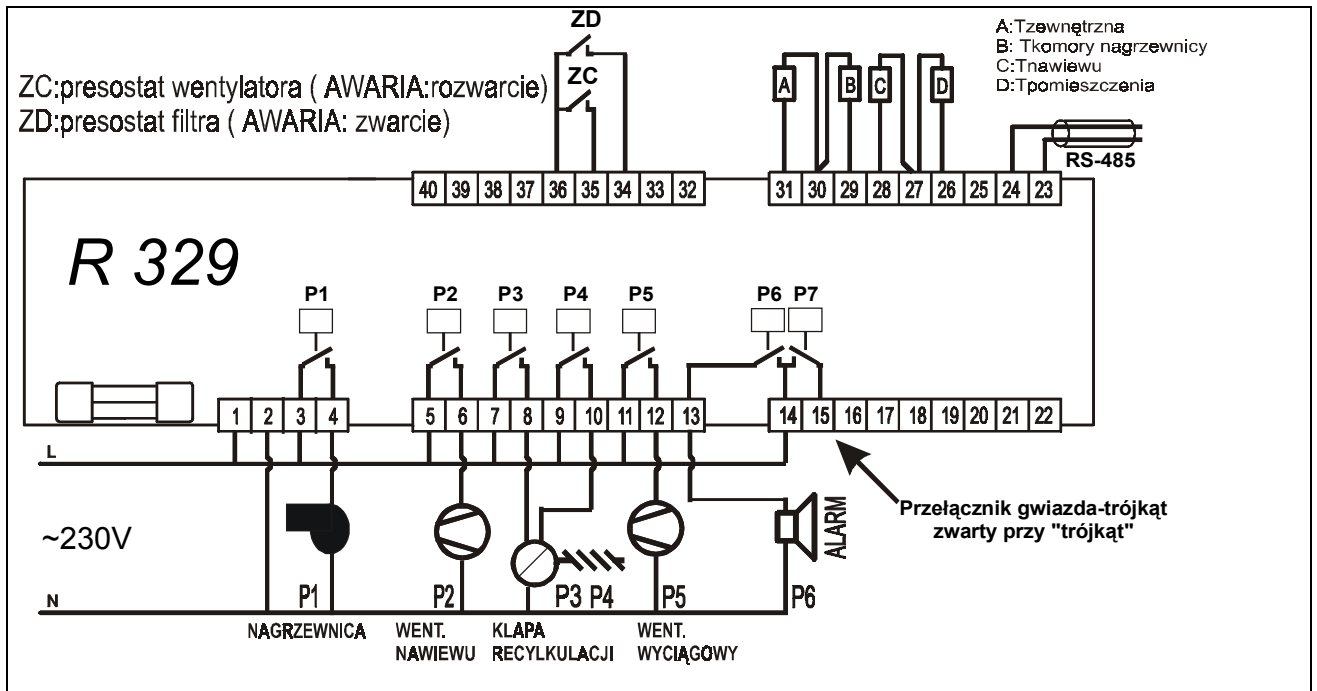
ZD

ZC

A:Tzewnętrzna
B: Tkomory nagrzewnicy
C:Tnawiewu
D:Tpomieszczenia

ZC:presostat wentylatora ( AWARIA:rozwarcie)
ZD:presostat filtra ( AWARIA: zwarcie)

A B C D

RS-485

40 39 38 37 36 35 34 33 32

31 30 29 28 27 26 25 24 23

R 329

P1 P2 P3 P4 P5 P6 P7

1 2 3 4 5 6 7 8 9 10 11 12 13 14 15 16 17 18 19 20 21 22

L

~230V

ALARM

Przełącznik gwiazda-trójkąt zwarty przy "trójkąt"

N

P1 P2 P3 P4 P5 P6

NAGRZEWNICA

WENT. NAWIEWU

KLAPA RECYLKULACJI

WENT. WYCIĄGOWY